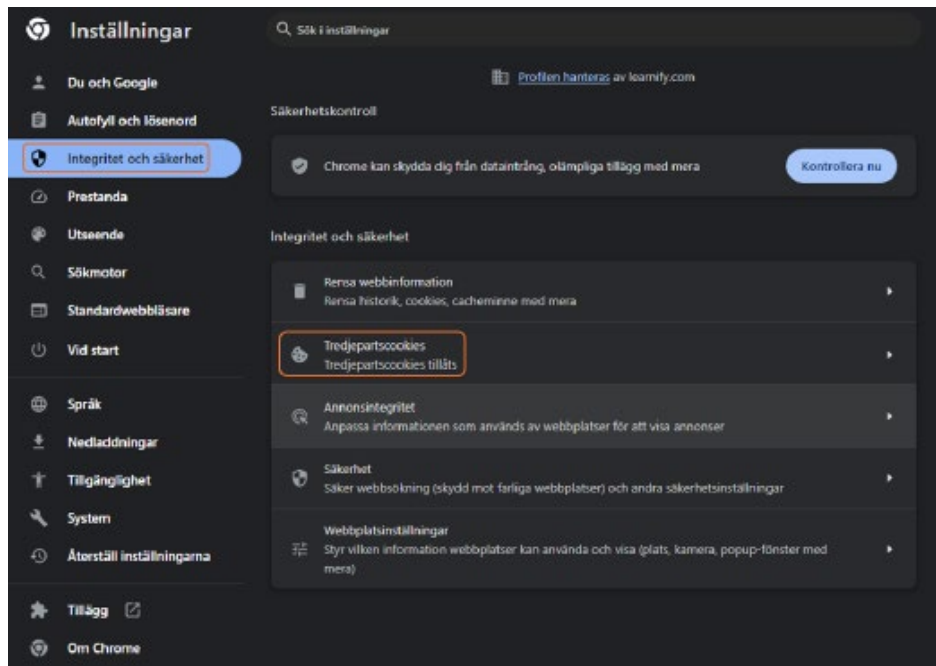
Inställningar

Sök i inställningar

Du och Google
Autofyll och lösenord
Integritet och säkerhet
Prestanda
Utseende
Sökmotor
Standardwebbläsare
Vid start
Språk
Nedladdningar
Tillgänglighet
System
Återställ inställningarna
Tillägg
Om Chrome

Profilen hanteras av learnify.com

Säkerhetskontroll

Chrome kan skydda dig från dataintrång, olämpliga tillägg med mera

Kontrollera nu

Integritet och säkerhet

Rensa webbinformation
Rensa historik, cookies, cacheminne med mera

Tredjepartscookies
Tredjepartscookies tillåts

Annonsintegritet
Anpassa informationen som används av webbplatser för att visa annonser

Säkerhet
Säker webbsökning (skydd mot farliga webbplatser) och andra säkerhetsinställningar

Webbplatsinställningar
Styr vilken information webbplatser kan använda och visa (plats, kamera, popup-fönster med mera)